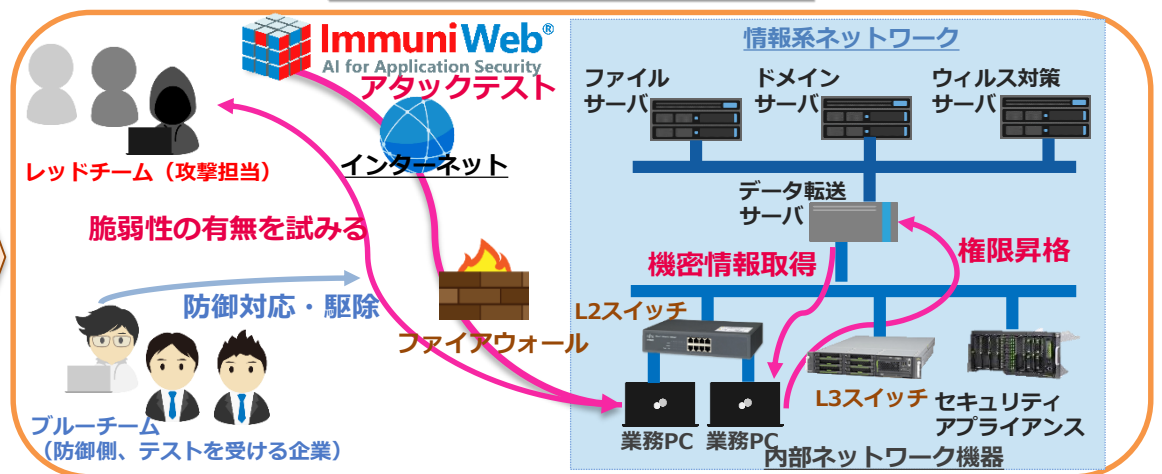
ImmuniWeb®
AI for Application Security
アタックテスト
レッドチーム（攻撃担当）
インターネット
脆弱性の有無を試みる
防御対応・駆除
ファイアウォール
ブルーチーム
（防御側、テストを受ける企業）
情報系ネットワーク
ファイル
サーバ
ドメイン
サーバ
ウィルス対策
サーバ
データ転送
サーバ
機密情報取得
権限昇格
L2スイッチ
L3スイッチ
セキュリティ
アプライアンス
業務PC
業務PC
内部ネットワーク機器